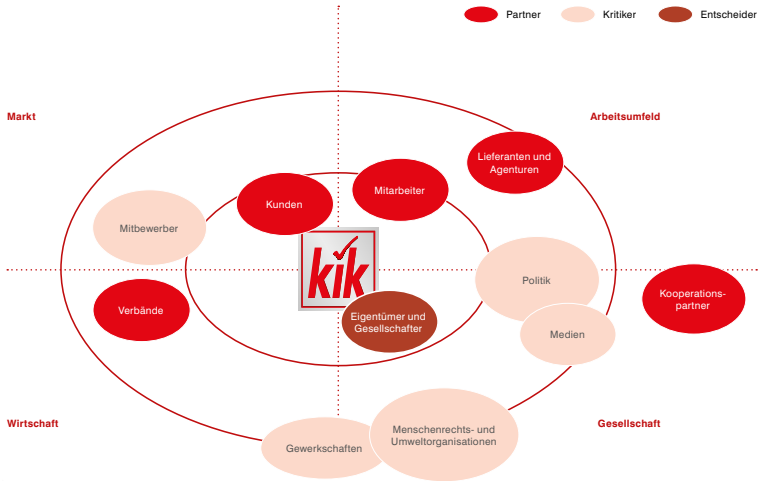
Partner Kritiker Entscheider

Markt

Arbeitsumfeld

Lieferanten und Agenturen

Mitarbeiter

Kunden

Mitbewerber

kik

Politik

Kooperationspartner

Verbände

Eigentümer und Gesellschafter

Medien

Wirtschaft

Gesellschaft

Menschenrechts- und Umweltorganisationen

Gewerkschaften